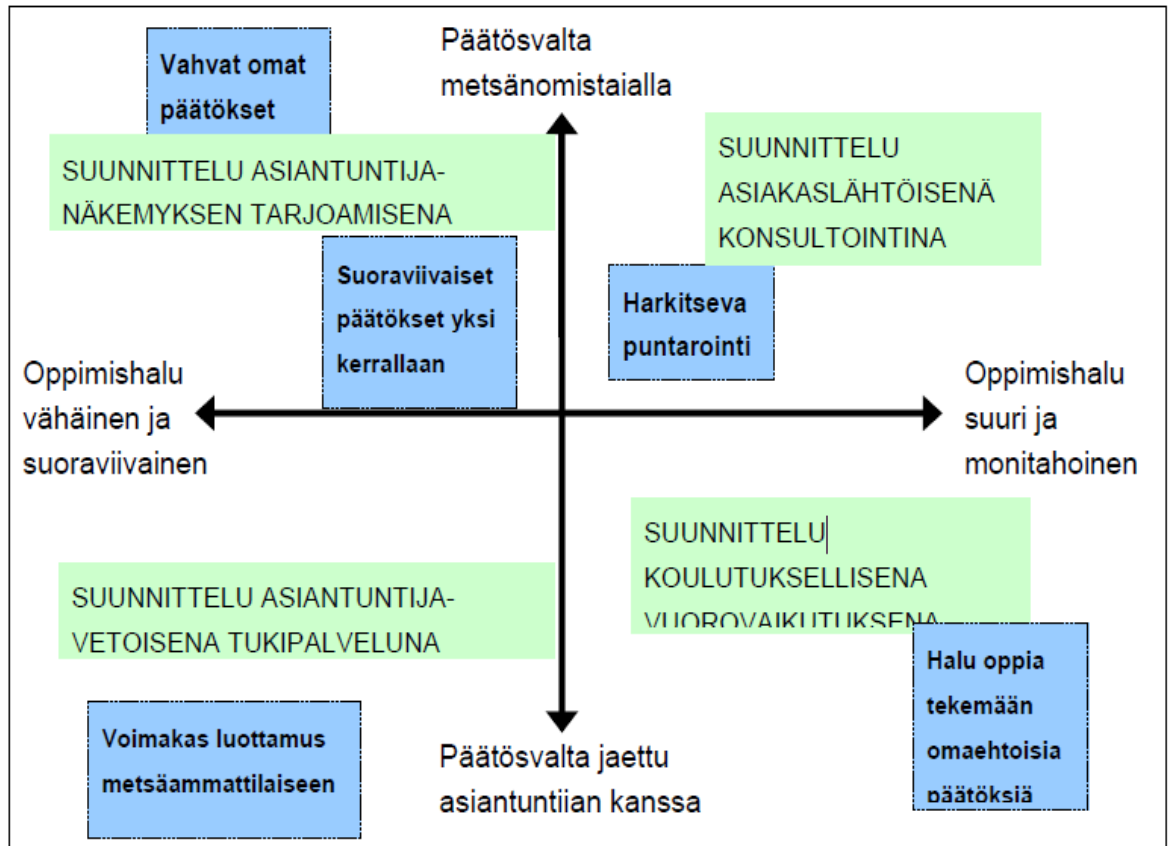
Päätösvalta metsänomistaialla

Vahvat omat päätökset

SUUNNITTELU ASIANTUNTIJANÄKEMYKSEN TARJOAMISENA

SUUNNITTELU ASIAKASLÄHTÖISENÄ KONSULTOINTINA

Suoraviivaiset päätökset yksi kerrallaan

Harkitseva puntarointi

Oppimishalu vähäinen ja suoraviivainen

Oppimishalu suuri ja monitahoinen

SUUNNITTELU KOULUTUKSELLISENA VUOROVAIKUTUKSENA

SUUNNITTELU ASIANTUNTIJAVETOISENA TUKIPALVELUNA

Halu oppia tekemään omaehtoisia päätöksiä

Voimakas luottamus metsäammattilaiseen

Päätösvalta jaettu asiantuntiian kanssa